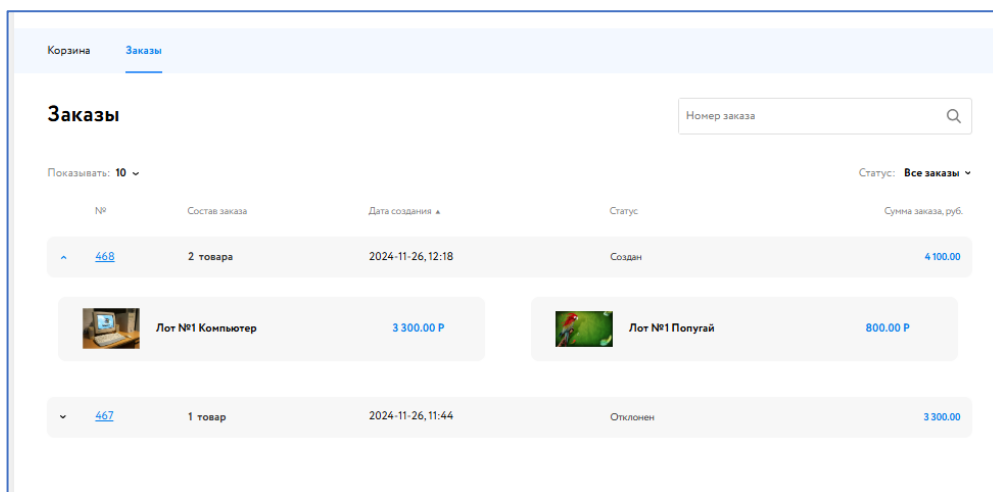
Корзина Заказы

Заказы

Номер заказа

Показывать: 10

Статус: Все заказы

| № | Состав заказа | Дата создания ▲ | Статус | Сумма заказа, руб. |
|---|---|---|---|---|
| 468 | 2 товара | 2024-11-26, 12:18 | Создан | 4 100.00 |
| 467 | 1 товар | 2024-11-26, 11:44 | Отклонен | 3 300.00 |

Лот №1 Компьютер 3 300.00 Р

Лот №1 Попугай 800.00 Р